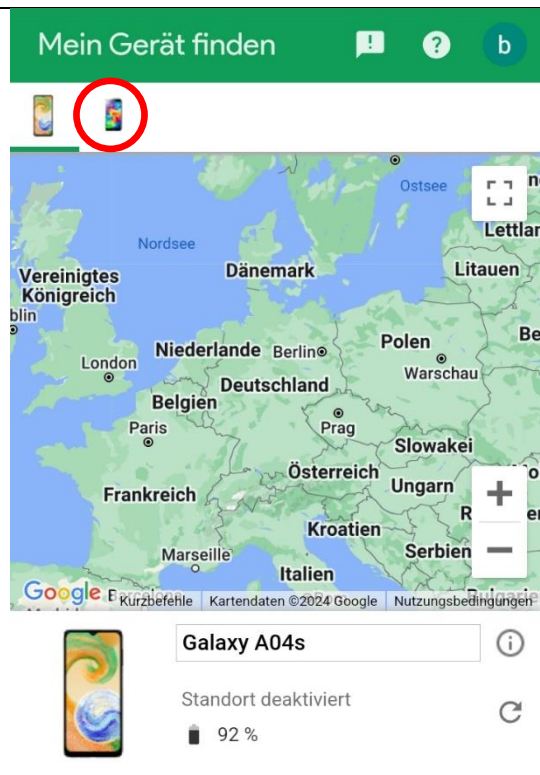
Mein Gerät finden

b

Ostsee

Lettlar

Nordsee

Vereinigtes Königreich

Dänemark

Litauen

blin

London

Niederlande

Berlin

Polen

Warschau

Be

Deutschland

Belgien

Paris

Prag

Slowakei

Österreich

Frankreich

Ungarn

Kroatien

Marseille

Serbien

Italien

Google

Kurzbefehle

Kartendaten ©2024 Google

Nutzungsbedingungen

Galaxy A04s

Standort deaktiviert

92 %